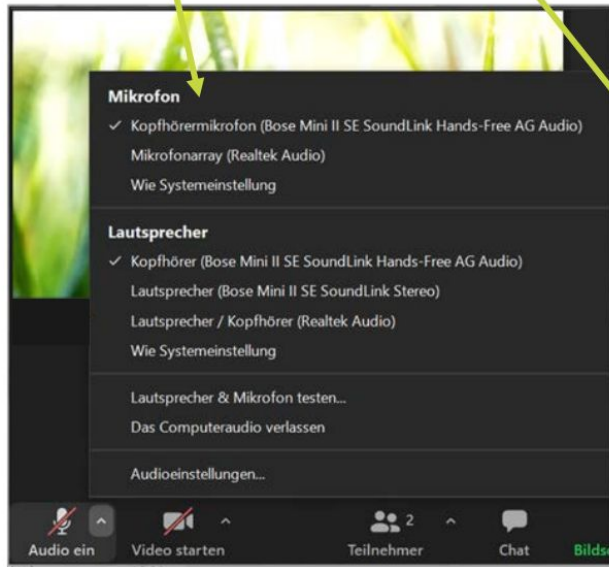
Mikrofon

✓ Kopfhörermikrofon (Bose Mini II SE SoundLink Hands-Free AG Audio)

Mikrofonarray (Realtek Audio)

Wie Systemeinstellung

Lautsprecher

✓ Kopfhörer (Bose Mini II SE SoundLink Hands-Free AG Audio)

Lautsprecher (Bose Mini II SE SoundLink Stereo)

Lautsprecher / Kopfhörer (Realtek Audio)

Wie Systemeinstellung

Lautsprecher & Mikrofon testen...

Das Computeraudio verlassen

Audioeinstellungen...

Audio ein

Video starten

2

Teilnehmer

Chat

Bilds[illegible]